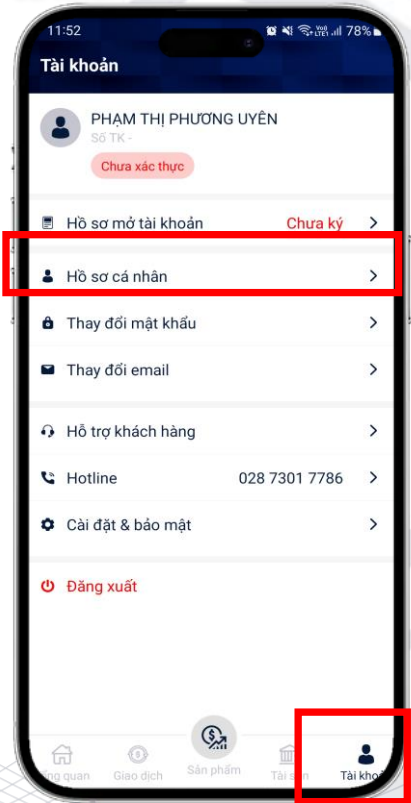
11:52 78%

Tài khoản

PHẠM THỊ PHƯƠNG UYÊN
Số TK -
Chưa xác thực

Hồ sơ mở tài khoản Chưa ký >

Hồ sơ cá nhân >

Thay đổi mật khẩu >

Thay đổi email >

Hỗ trợ khách hàng >

Hotline 028 7301 7786 >

Cài đặt & bảo mật >

Đăng xuất

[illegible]ng quan Giao dịch Sản phẩm Tài s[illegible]n Tài kho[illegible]